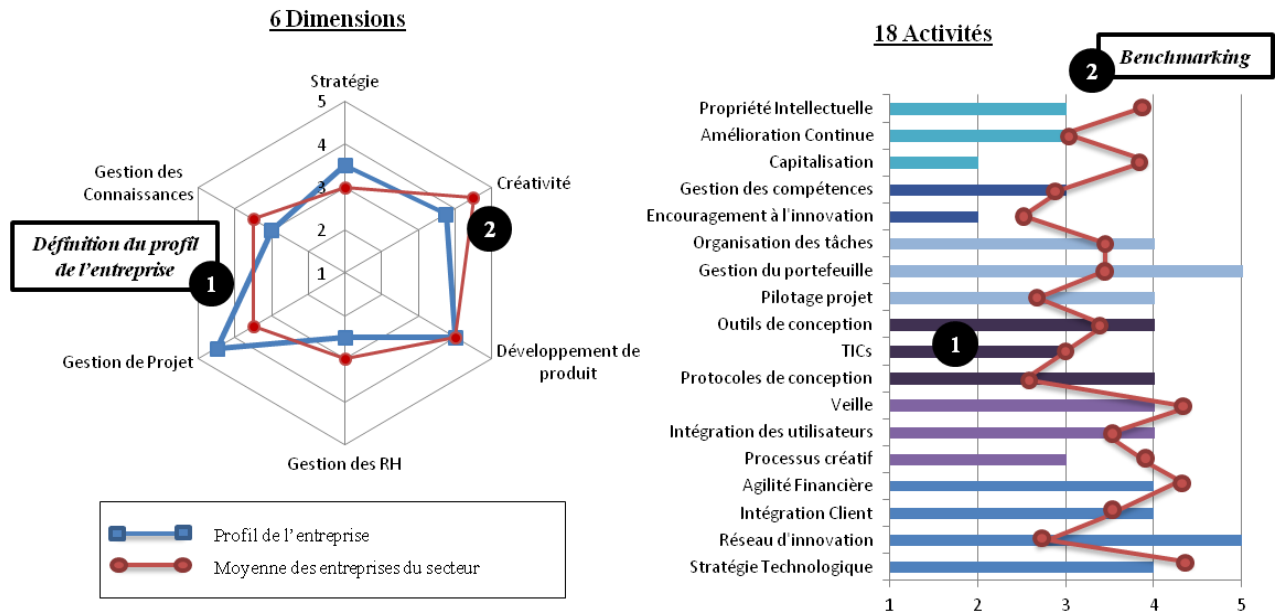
6 Dimensions

Stratégie
5
4
3
2
1
Créativité
Développement de produit
Gestion des RH
Gestion de Projet
Gestion des Connaissances

Définition du profil de l'entreprise
1
2

Profil de l'entreprise
Moyenne des entreprises du secteur

18 Activités

2 Benchmarking

Propriété Intellectuelle
Amélioration Continue
Capitalisation
Gestion des compétences
Encouragement à l'innovation
Organisation des tâches
Gestion du portefeuille
Pilotage projet
Outils de conception
TICs
Protocoles de conception
Veille
Intégration des utilisateurs
Processus créatif
Agilité Financière
Intégration Client
Réseau d'innovation
Stratégie Technologique

1

1 2 3 4 5